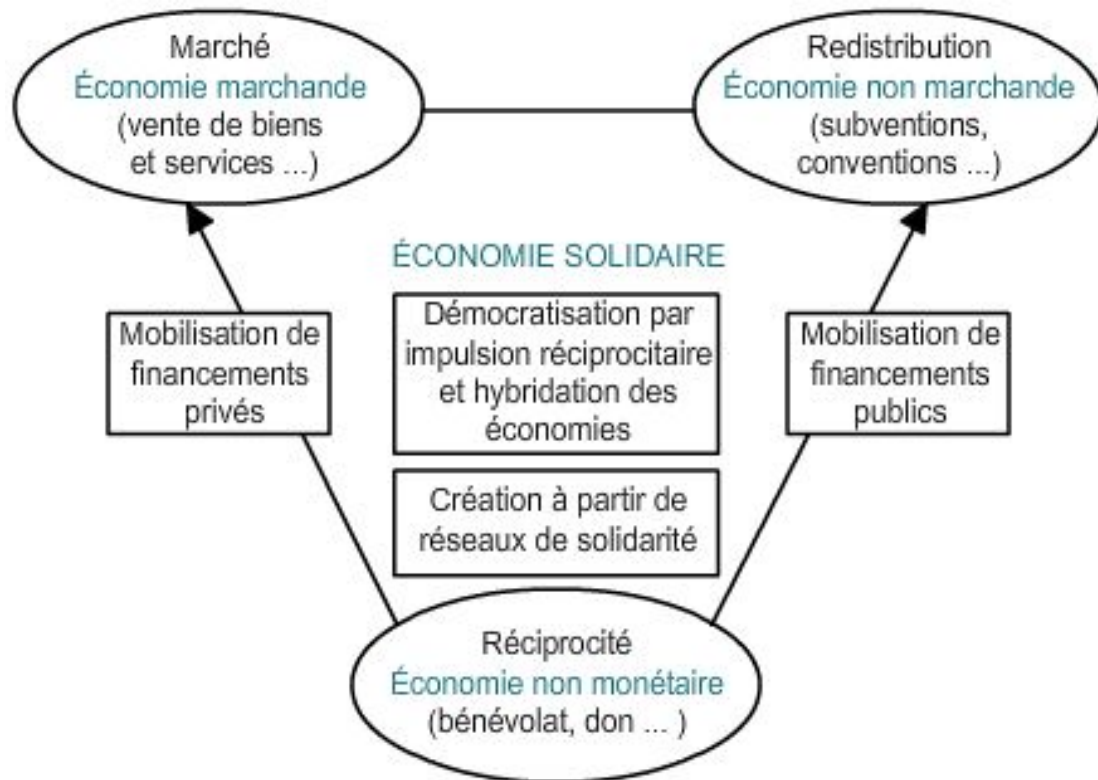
Marché
Économie marchande
(vente de biens et services ...)

Redistribution
Économie non marchande
(subventions, conventions ...)

ÉCONOMIE SOLIDAIRE

Mobilisation de financements privés

Démocratisation par impulsion réciprocitaire et hybridation des économies

Mobilisation de financements publics

Création à partir de réseaux de solidarité

Réciprocité
Économie non monétaire
(bénévolat, don ... )